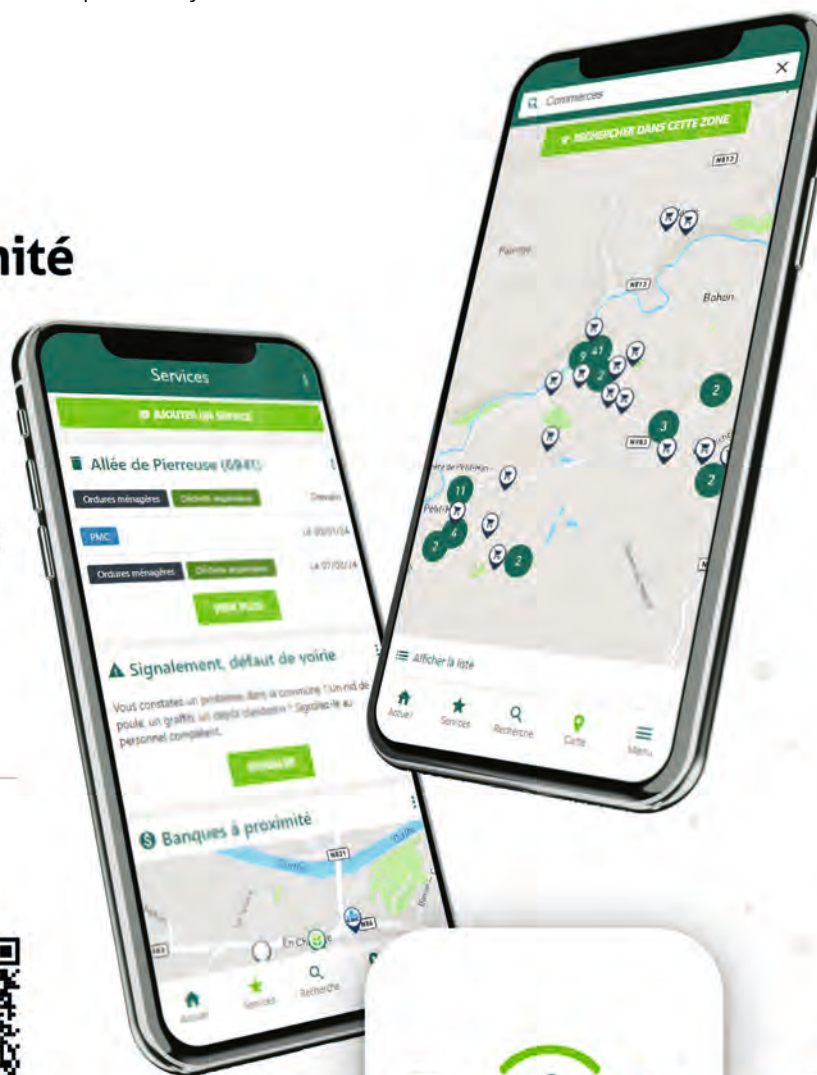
nité

Commerces

RECHERCHER DANS CETTE ZONE

N813

Bohon

N813

N983

11

9

47

2

2

3

2

4

2

2

Afficher la liste

Accueil

Services

Recherche

Carte

Menu

Services

AJOUTER UN SERVICE

Allée de Pierreuse (6941)

Ordures ménagères

Déchets organiques

Demain

PMC

Le 05/01/24

Ordures ménagères

Déchets organiques

Le 07/01/24

VOIR PLUS

Signalement, défaut de voirie

Vous constatez un problème dans la commune ? Un nid de poule, un graffiti, un dépôt clandestin ? Signalez-le au personnel compétent.

SIGNALER

Banques à proximité

N831

N86

Accueil

Services

Recherche